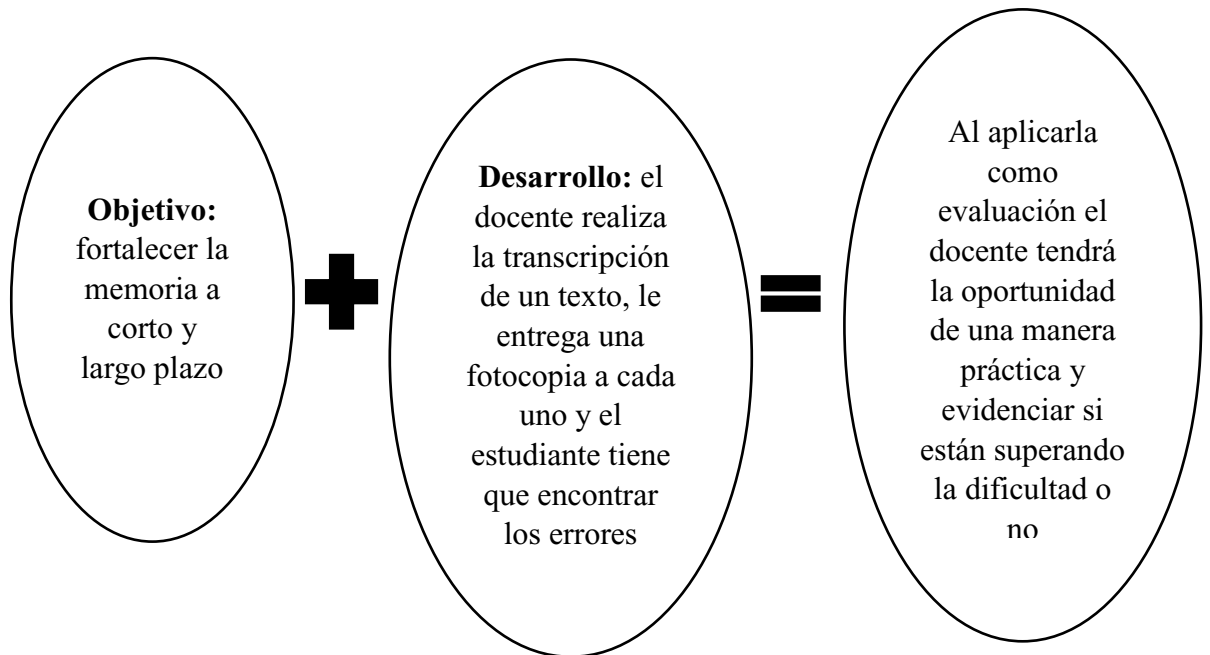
**Objetivo:** fortalecer la memoria a corto y largo plazo

**Desarrollo:** el docente realiza la transcripción de un texto, le entrega una fotocopia a cada uno y el estudiante tiene que encontrar los errores

Al aplicarla como evaluación el docente tendrá la oportunidad de una manera práctica y evidenciar si están superando la dificultad o no